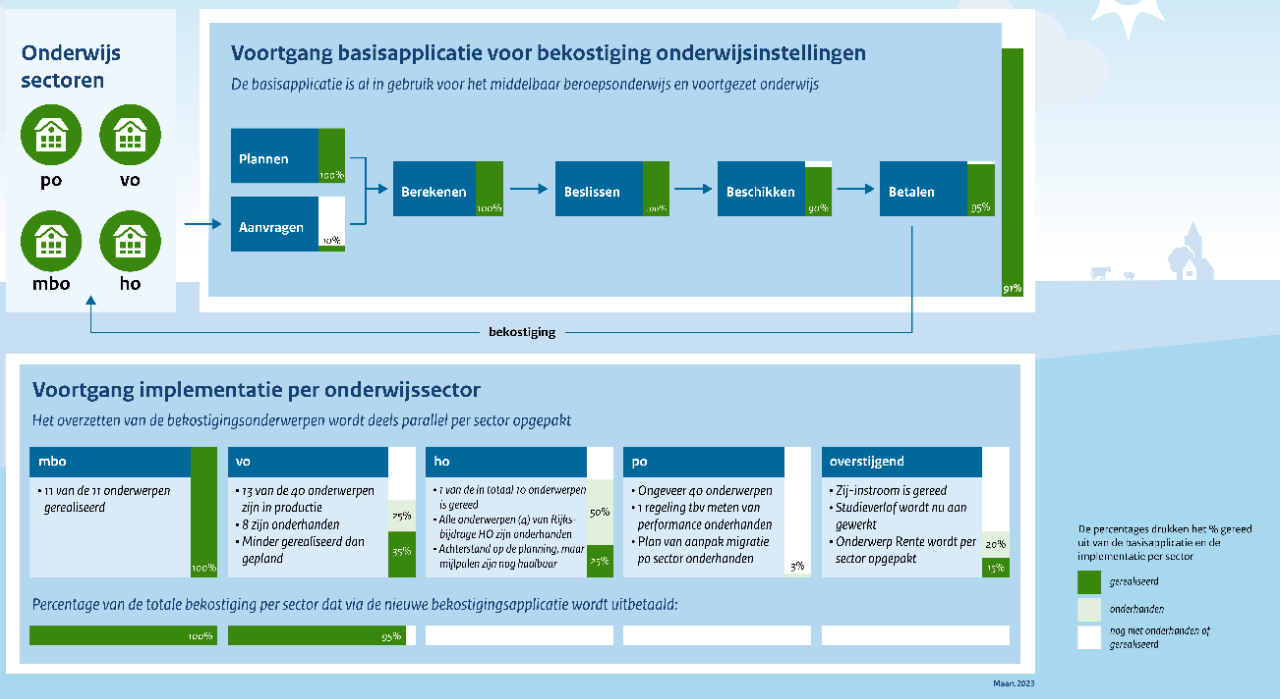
Onderwijs sectoren

po

vo

mbo

ho

Voortgang basisapplicatie voor bekostiging onderwijsinstellingen

De basisapplicatie is al in gebruik voor het middelbaar beroepsonderwijs en voortgezet onderwijs

Plannen 100%

Aanvragen 10%

Berekenen 100%

Beslissen 100%

Beschikken 90%

Betalen 95%

91%

bekostiging

Voortgang implementatie per onderwijssector

Het overzetten van de bekostigingsonderwerpen wordt deels parallel per sector opgepakt

mbo
• 11 van de 11 onderwerpen gerealiseerd
100%

vo
• 13 van de 40 onderwerpen zijn in productie
• 8 zijn onderhanden
• Minder gerealiseerd dan gepland
75%
35%

ho
• 1 van de in totaal 10 onderwerpen is gereed
• Alle onderwerpen (4) van Rijksbijdrage HO zijn onderhanden
• Achterstand op de planning, maar mijlpalen zijn nog haalbaar
50%
25%

po
• Ongeveer 40 onderwerpen
• 1 regeling tbv meten van performance onderhanden
• Plan van aanpak migratie po sector onderhanden
3%

overstijgend
• Zij-instroom is gereed
• Studieverlof wordt nu aan gewerkt
• Onderwerp Rente wordt per sector opgepakt
20%
15%

Percentage van de totale bekostiging per sector dat via de nieuwe bekostigingsapplicatie wordt uitbetaald:

100%

95%

De percentages drukken het % gereed uit van de basisapplicatie en de implementatie per sector

gerealiseerd

onderhanden

nog niet onderhanden of gerealiseerd

Maart 2023